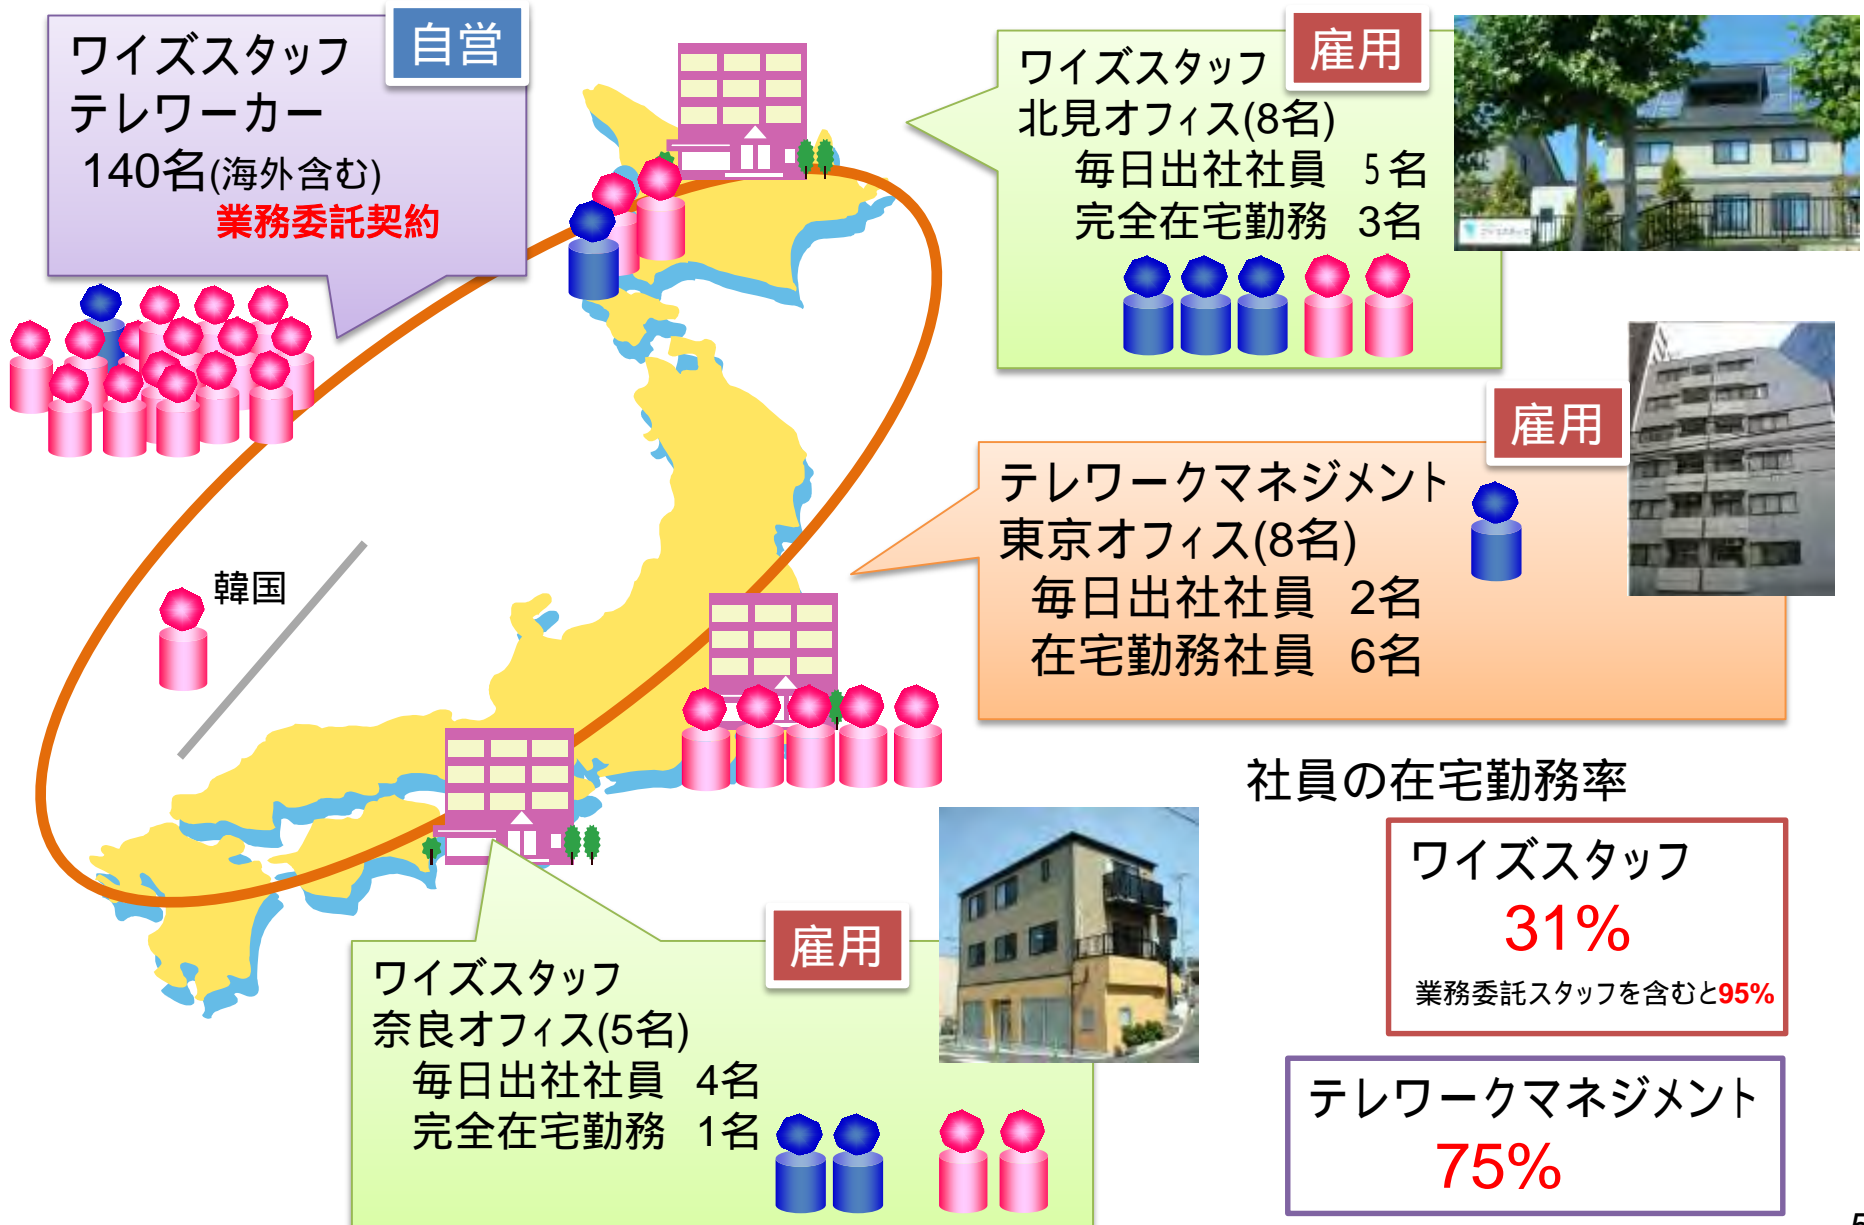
ワイズスタッフ
テレワーカー
140名(海外含む)
業務委託契約

自営

雇用

ワイズスタッフ
北見オフィス(8名)
毎日出社社員 5名
完全在宅勤務 3名

雇用

テレワークマネジメント
東京オフィス(8名)
毎日出社社員 2名
在宅勤務社員 6名

韓国

社員の在宅勤務率

ワイズスタッフ
31%
業務委託スタッフを含むと95%

テレワークマネジメント
75%

雇用

ワイズスタッフ
奈良オフィス(5名)
毎日出社社員 4名
完全在宅勤務 1名